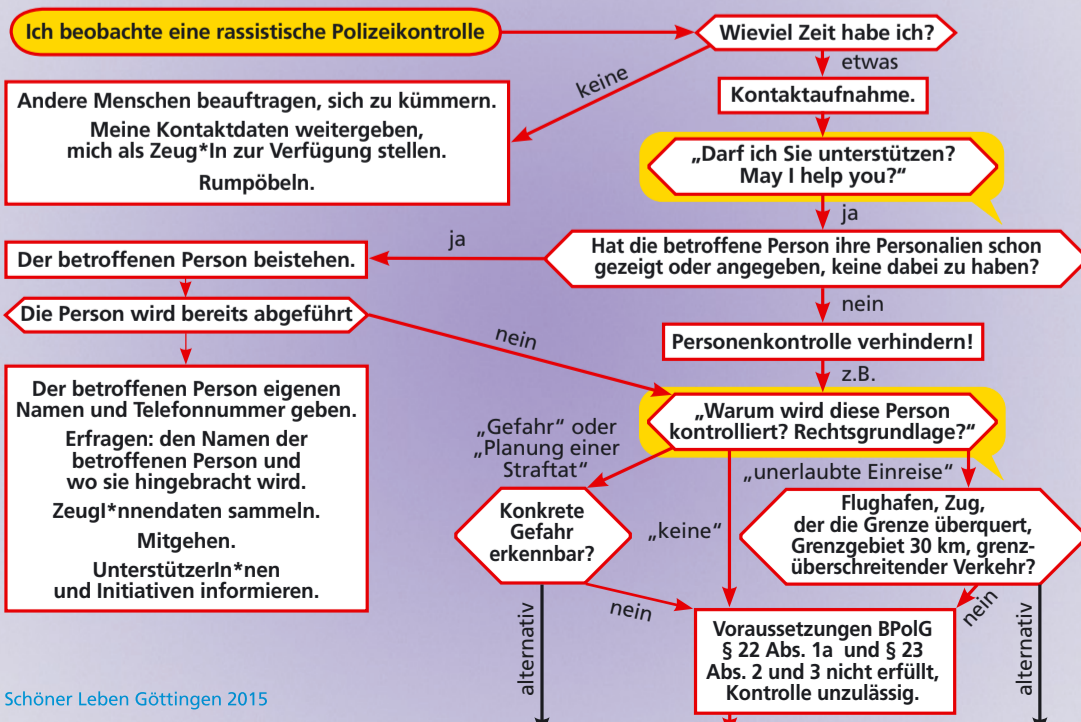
Ich beobachte eine rassistische Polizeikontrolle

Wieviel Zeit habe ich?

keine

etwas

Andere Menschen beauftragen, sich zu kümmern.

Meine Kontaktdaten weitergeben, mich als Zeug*In zur Verfügung stellen.

Rumpöbeln.

Kontaktaufnahme.

„Darf ich Sie unterstützen? May I help you?"

ja

Der betroffenen Person beistehen.

ja

Hat die betroffene Person ihre Personalien schon gezeigt oder angegeben, keine dabei zu haben?

nein

Die Person wird bereits abgeführt

nein

Personenkontrolle verhindern!

z.B.

Der betroffenen Person eigenen Namen und Telefonnummer geben.

Erfragen: den Namen der betroffenen Person und wo sie hingebracht wird.

Zeugl*nnendaten sammeln.

Mitgehen.

UnterstützerIn*nen und Initiativen informieren.

„Gefahr" oder „Planung einer Straftat"

„Warum wird diese Person kontrolliert? Rechtsgrundlage?"

„unerlaubte Einreise"

Konkrete Gefahr erkennbar?

„keine"

Flughafen, Zug, der die Grenze überquert, Grenzgebiet 30 km, grenzüberschreitender Verkehr?

alternativ

nein

nein

alternativ

Voraussetzungen BPolG § 22 Abs. 1a und § 23 Abs. 2 und 3 nicht erfüllt, Kontrolle unzulässig.

Schöner Leben Göttingen 2015